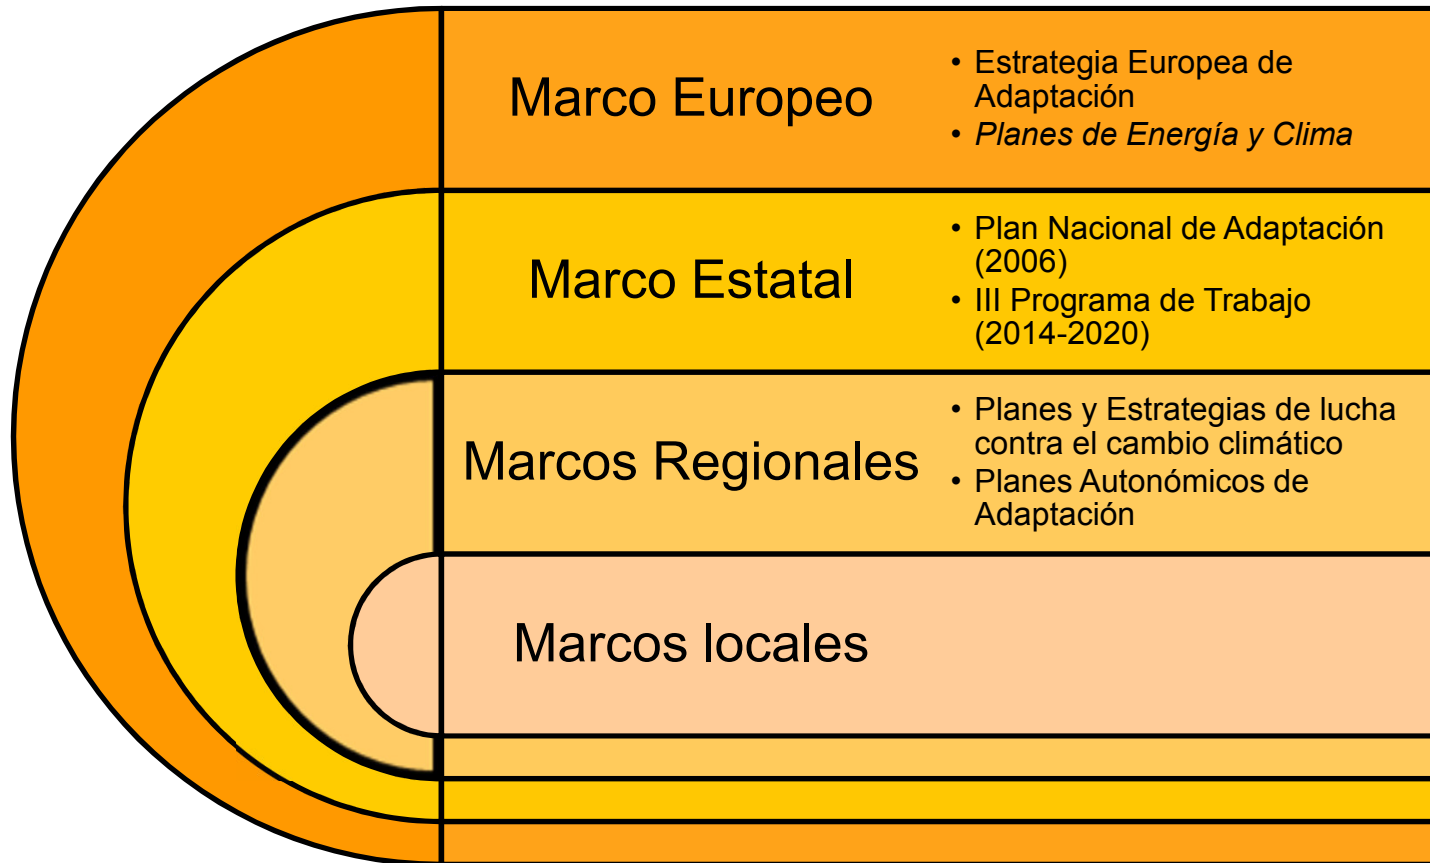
Marco Europeo

• Estrategia Europea de Adaptación
• *Planes de Energía y Clima*

Marco Estatal

• Plan Nacional de Adaptación (2006)
• III Programa de Trabajo (2014-2020)

Marcos Regionales

• Planes y Estrategias de lucha contra el cambio climático
• Planes Autonómicos de Adaptación

Marcos locales